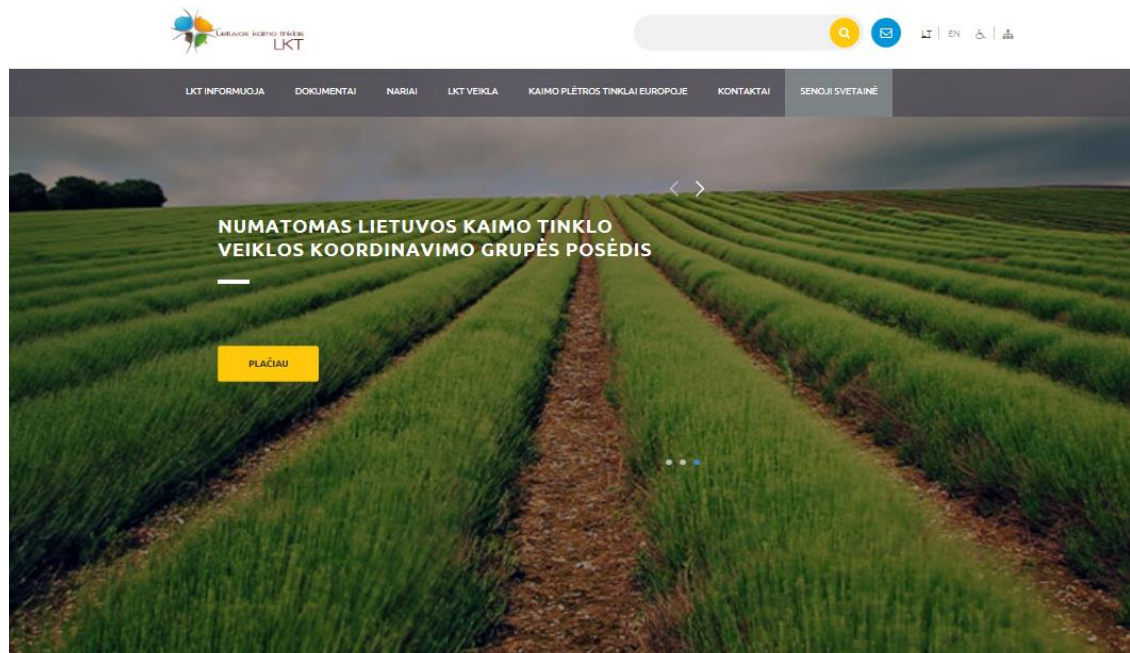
Lietuvos kaimo tinklas
LKT

LT | EN

LKT INFORMUOJA DOKUMENTAI NARIAI LKT VEIKLA KAIMO PLĖTROS TINKLAI EUROPOJE KONTAKTAI SENOJI SVETAINĖ

NUMATOMAS LIETUVOS KAIMO TINKLO VEIKLOS KOORDINAVIMO GRUPĖS POSĖDIS

PLAČIAU